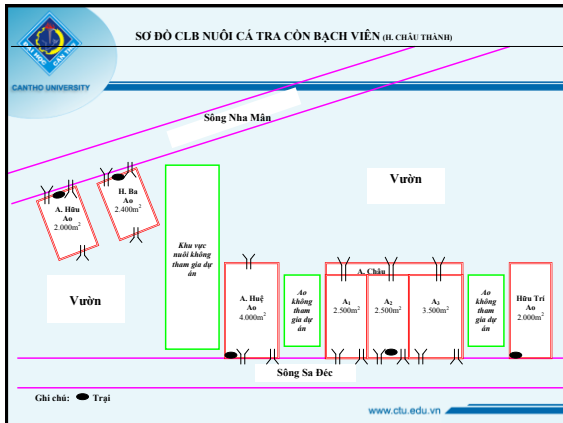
SƠ ĐỒ CLB NUÔI CÁ TRA CÔN BẠCH VIÊN (H. CHÂU THÀNH)

CANTHO UNIVERSITY

Sông Nha Mân

Vườn

A. Hữu Ao 2.000m$^2$

H. Ba Ao 2.400m$^2$

Khu vực nuôi không tham gia dự án

A. Huệ Ao 4.000m$^2$

Ao không tham gia dự án

A. Châu

A$_1$ 2.500m$^2$

A$_2$ 2.500m$^2$

A$_3$ 3.500m$^2$

Ao không tham gia dự án

Hữu Trí Ao 2.000m$^2$

Vườn

Sông Sa Đéc

Ghi chú: Trại

www.ctu.edu.vn